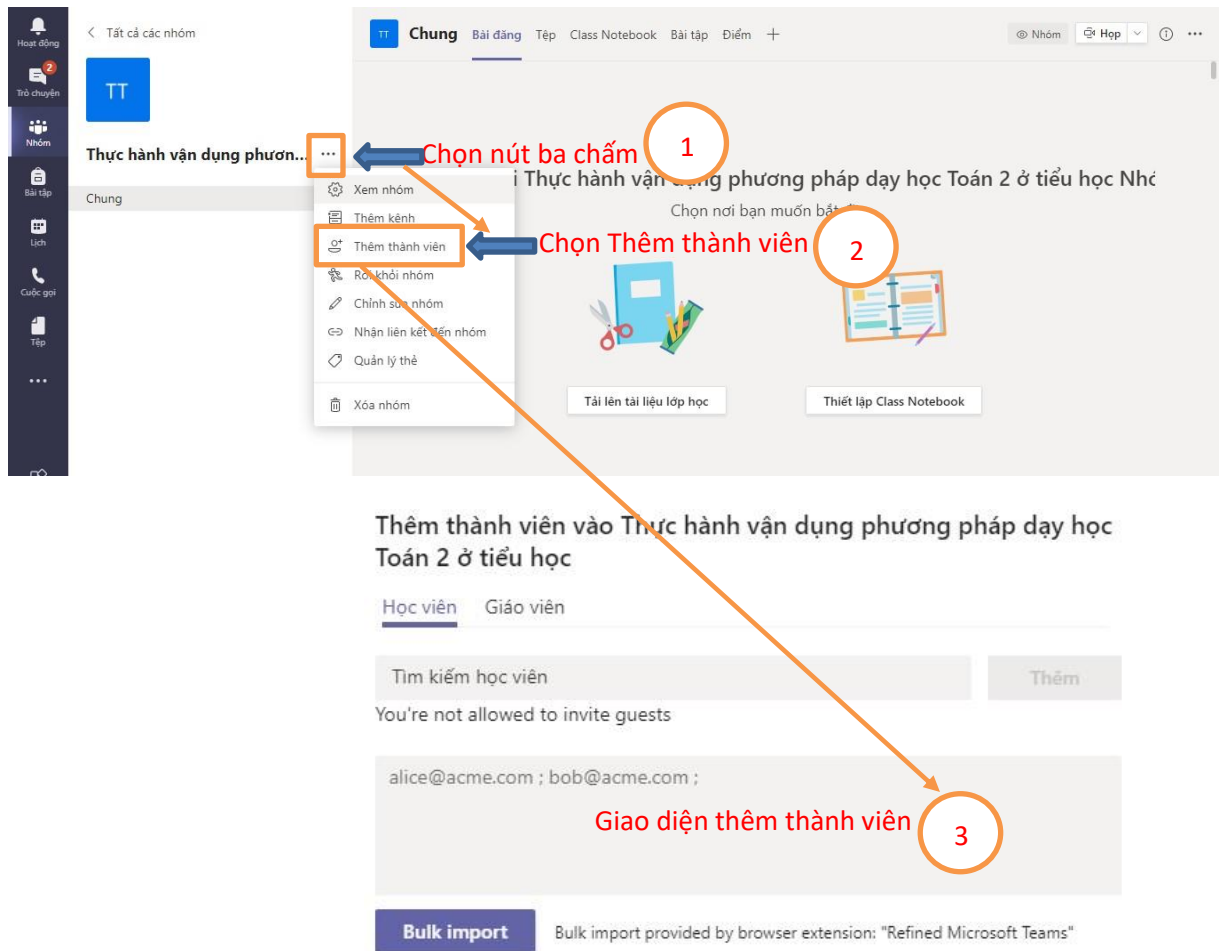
Hoạt động
2
Trò chuyện
Nhóm
Bài tập
Lịch
Cuộc gọi
Tệp
...

< Tất cả các nhóm
TT
Thực hành vận dụng phươn... ...
Chung

Xem nhóm
Thêm kênh
Thêm thành viên
Rời khỏi nhóm
Chỉnh sửa nhóm
Nhận liên kết đến nhóm
Quản lý thẻ
Xóa nhóm

Chọn nút ba chấm 1
Chọn Thêm thành viên 2

TT Chung Bài đăng Tệp Class Notebook Bài tập Điểm +
Nhóm Họp

i Thực hành vận dụng phương pháp dạy học Toán 2 ở tiểu học Nhó
Chọn nơi bạn muốn bắt đ
Tải lên tài liệu lớp học
Thiết lập Class Notebook

Thêm thành viên vào Thực hành vận dụng phương pháp dạy học Toán 2 ở tiểu học
Học viên Giáo viên
Tìm kiếm học viên
Thêm
You're not allowed to invite guests
alice@acme.com ; bob@acme.com ;
Giao diện thêm thành viên 3
Bulk import
Bulk import provided by browser extension: "Refined Microsoft Teams"